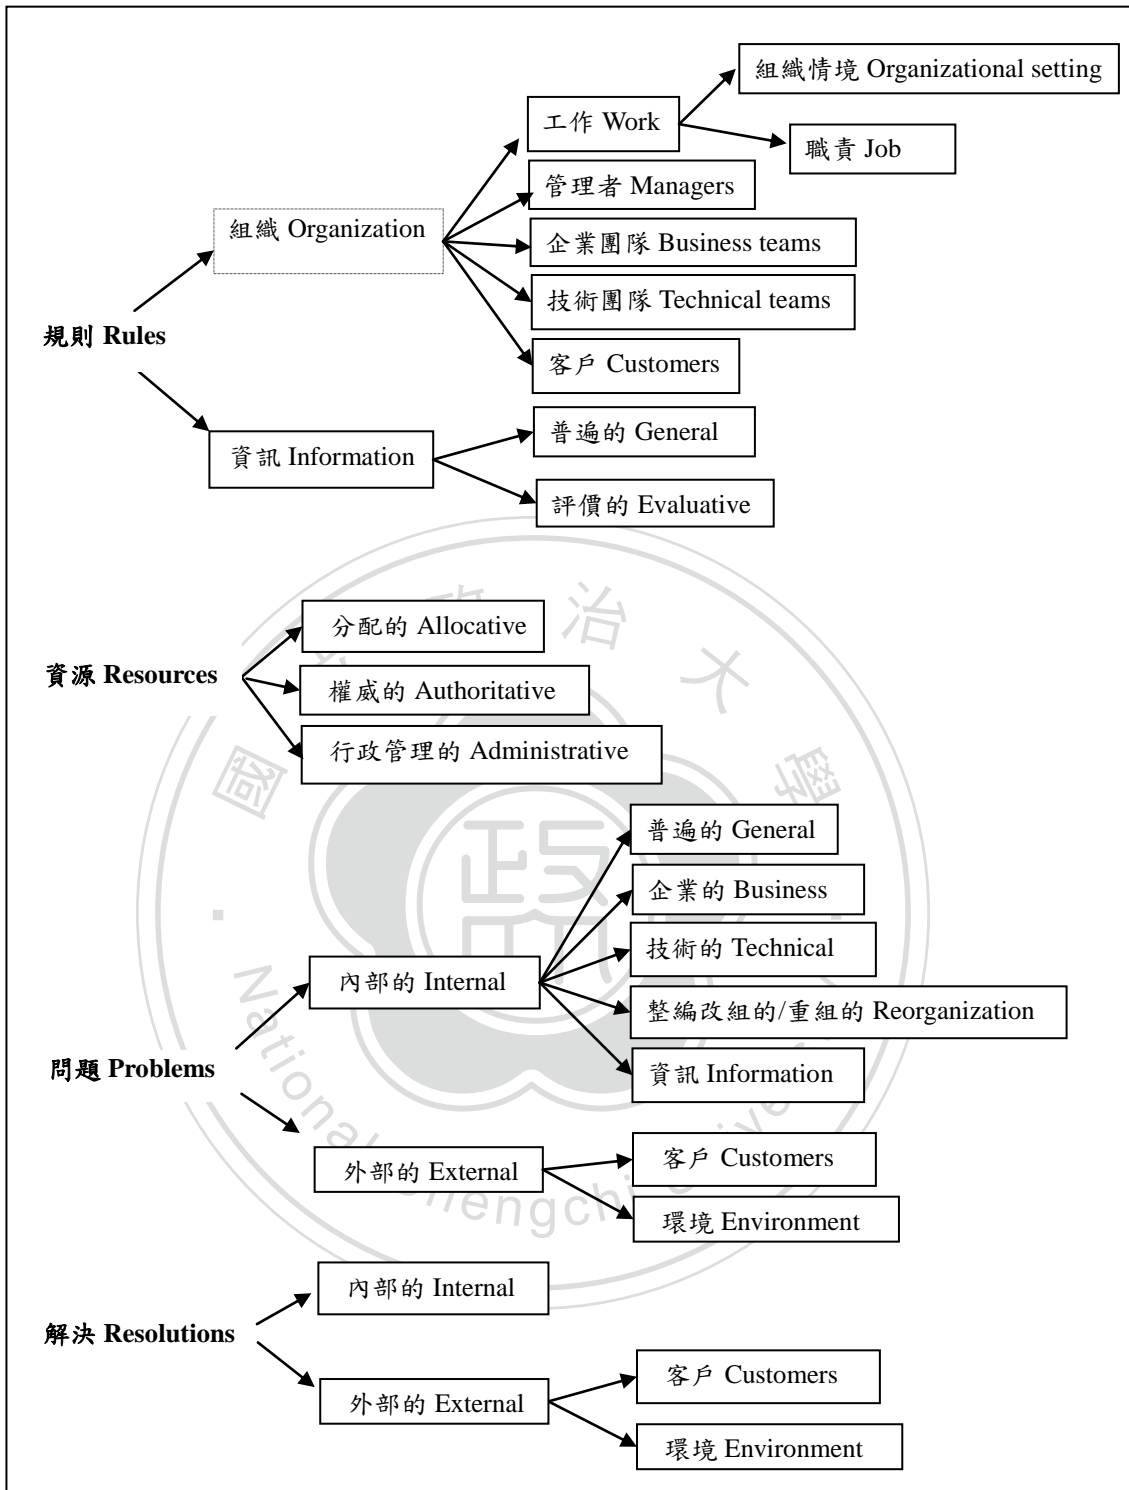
規則 Rules

組織 Organization

工作 Work

組織情境 Organizational setting

職責 Job

管理者 Managers

企業團隊 Business teams

技術團隊 Technical teams

客戶 Customers

資訊 Information

普遍的 General

評價的 Evaluative

資源 Resources

分配的 Allocative

權威的 Authoritative

行政管理的 Administrative

問題 Problems

內部的 Internal

普遍的 General

企業的 Business

技術的 Technical

整編改組的/重組的 Reorganization

資訊 Information

外部的 External

客戶 Customers

環境 Environment

解決 Resolutions

內部的 Internal

外部的 External

客戶 Customers

環境 Environment

國 政 治 大 學
National Chengchi University